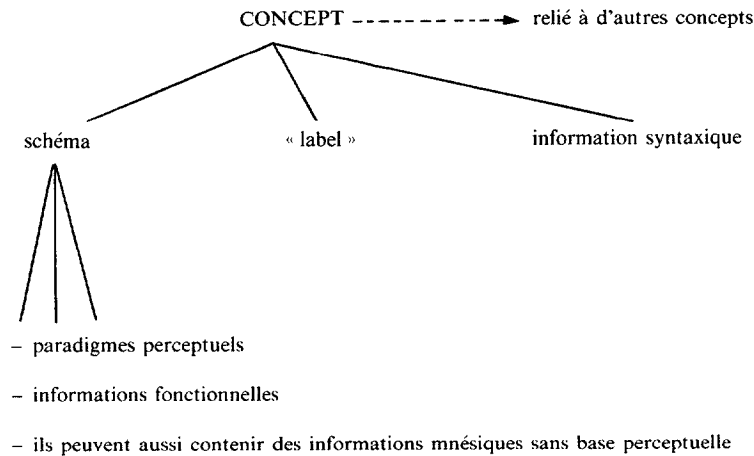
CONCEPT relié à d'autres concepts

schéma « label » information syntaxique

– paradigmes perceptuels

– informations fonctionnelles

– ils peuvent aussi contenir des informations mnésiques sans base perceptuelle